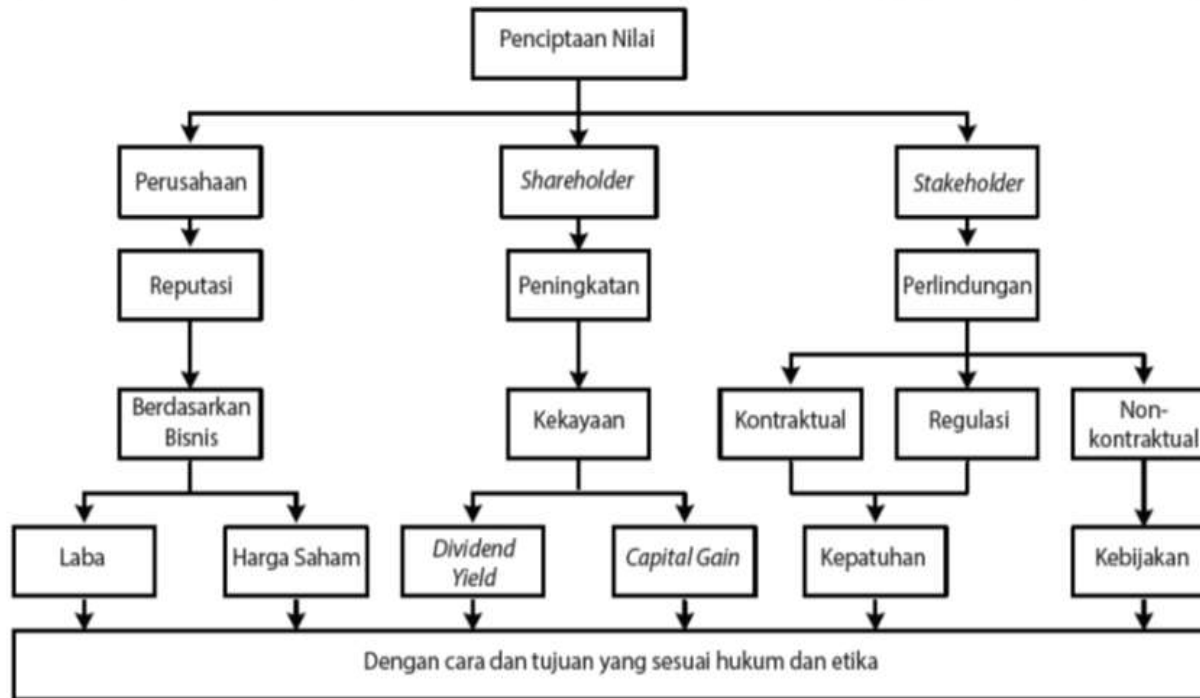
Penciptaan Nilai

Perusahaan

Shareholder

Stakeholder

Reputasi

Peningkatan

Perlindungan

Berdasarkan Bisnis

Kekayaan

Kontraktual

Regulasi

Non-kontraktual

Laba

Harga Saham

Dividend Yield

Capital Gain

Kepatuhan

Kebijakan

Dengan cara dan tujuan yang sesuai hukum dan etika